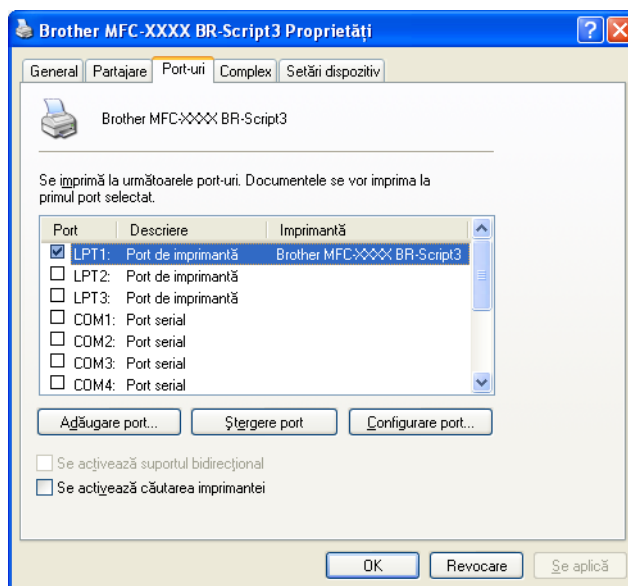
Brother MFC-XXXX BR-Script3 Proprietăți

General | Partajare | Port-uri | Complex | Setări dispozitiv

Brother MFC-XXXX BR-Script3

Se imprimă la următoarele port-uri. Documentele se vor imprima la primul port selectat.

| Port | Descriere | Imprimantă |
|---|---|---|
| ☑ LPT1: | Port de imprimantă | Brother MFC-XXXX BR-Script3 |
| ☐ LPT2: | Port de imprimantă | |
| ☐ LPT3: | Port de imprimantă | |
| ☐ COM1: | Port serial | |
| ☐ COM2: | Port serial | |
| ☐ COM3: | Port serial | |
| ☐ COM4: | Port serial | |

Adăugare port... | Ștergere port | Configurare port...

☐ Se activează suportul bidirecțional
☐ Se activează căutarea imprimantei

OK | Revocare | Se aplică